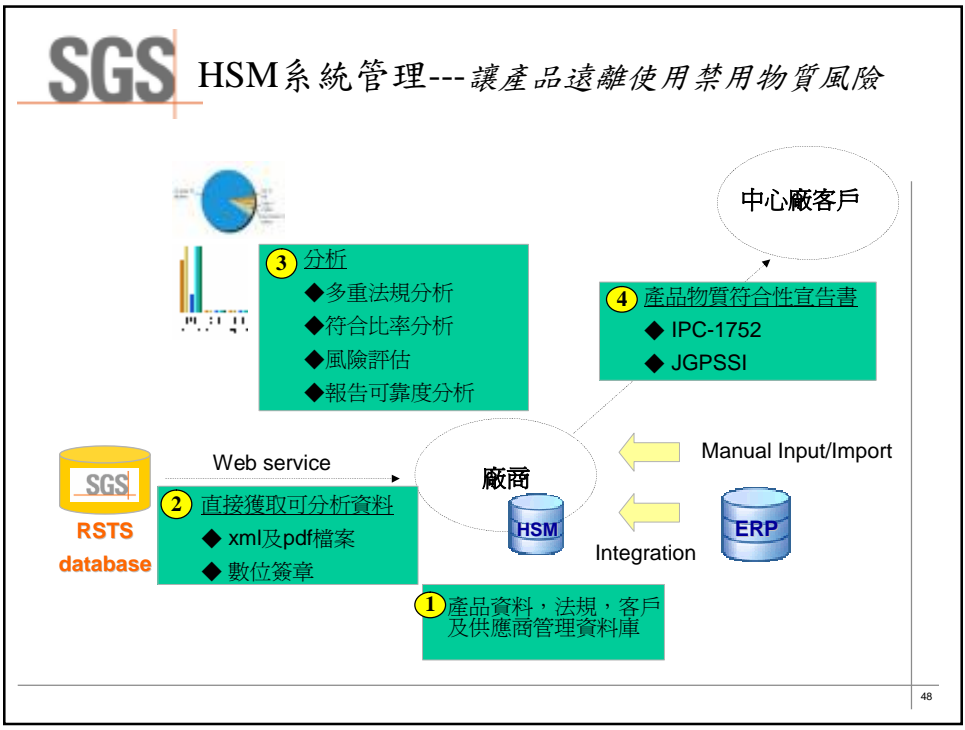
SGS HSM系統管理---讓產品遠離使用禁用物質風險

中心廠客戶

3 分析
◆多重法規分析
◆符合比率分析
◆風險評估
◆報告可靠度分析

4 產品物質符合性宣告書
◆ IPC-1752
◆ JGPSSI

Web service

SGS
RSTS
database

2 直接獲取可分析資料
◆ xml及pdf檔案
◆ 數位簽章

廠商
HSM

Manual Input/Import

ERP

Integration

1 產品資料，法規，客戶及供應商管理資料庫

48